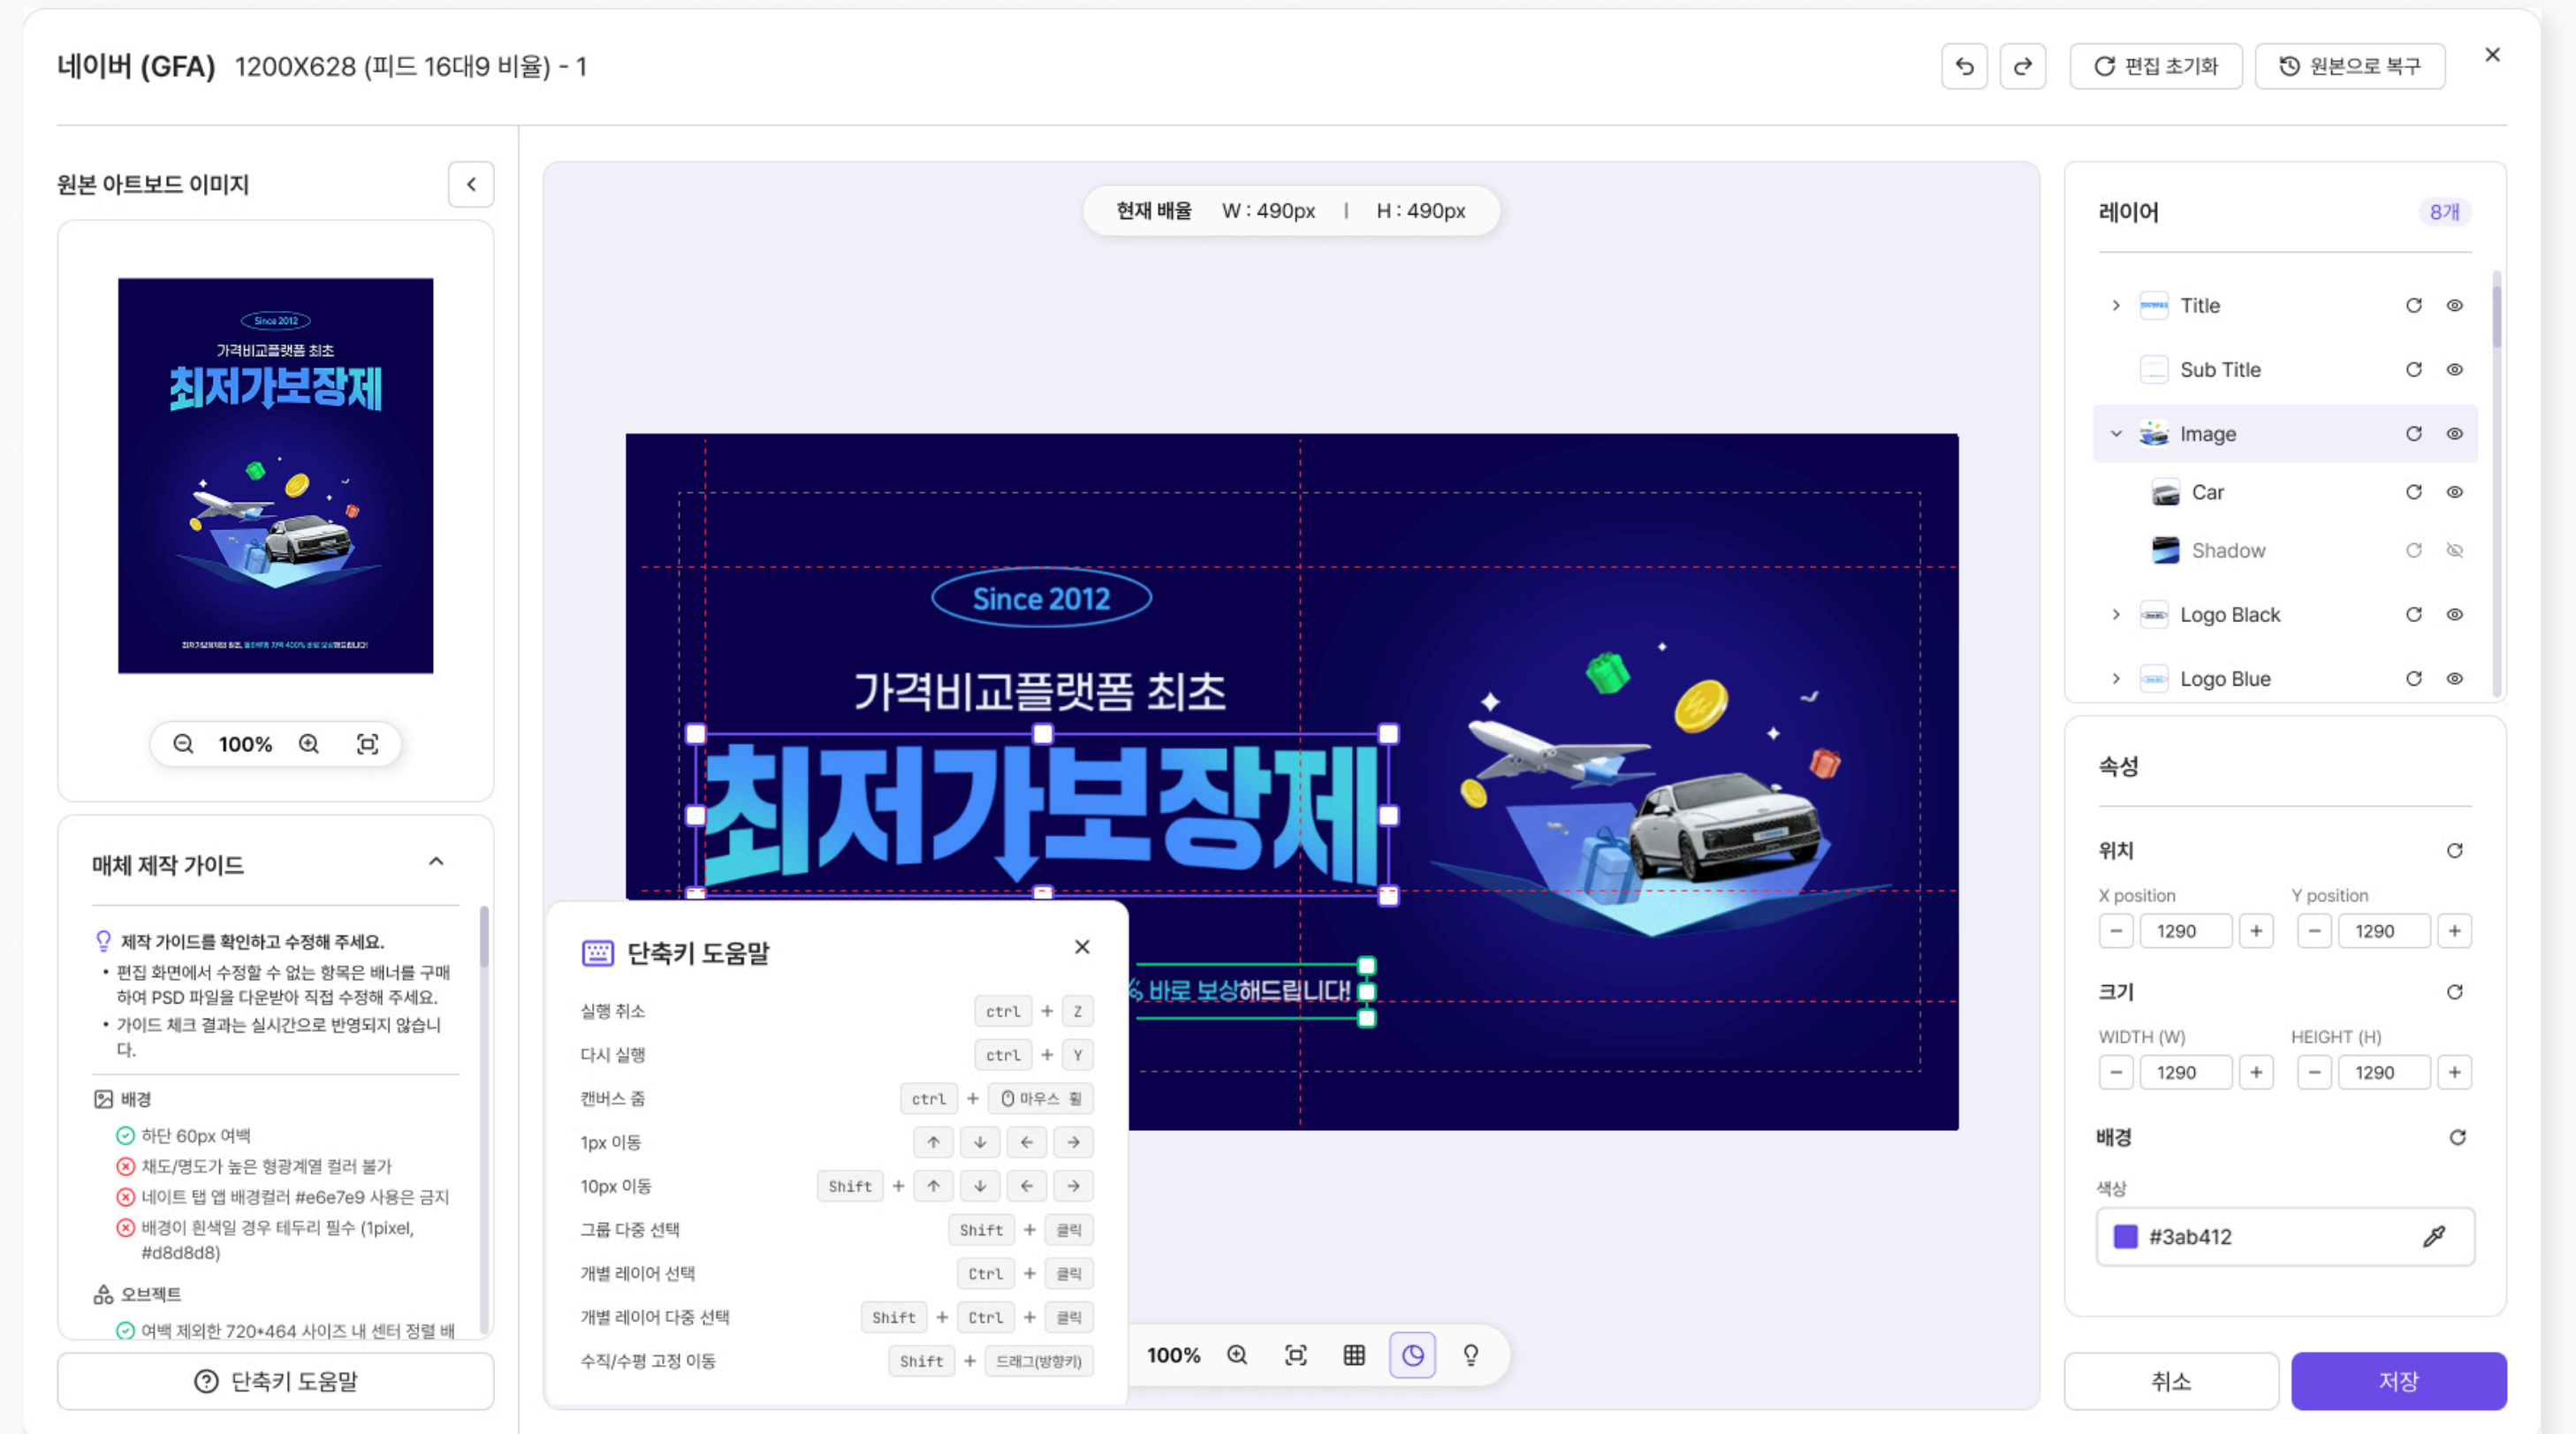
네이버 (GFA) 1200X628 (피드 16대9 비율) - 1

편집 초기화 원본으로 복구

원본 아트보드 이미지

Since 2012
가격비교플랫폼 최초
최저가보장제
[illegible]

100%

매체 제작 가이드

제작 가이드를 확인하고 수정해 주세요.
• 편집 화면에서 수정할 수 없는 항목은 배너를 구매하여 PSD 파일을 다운받아 직접 수정해 주세요.
• 가이드 체크 결과는 실시간으로 반영되지 않습니다.

배경
하단 60px 여백
채도/명도가 높은 형광계열 컬러 불가
네이트 탭 앱 배경컬러 #e6e7e9 사용은 금지
배경이 흰색일 경우 테두리 필수 (1pixel, #d8d8d8)

오브젝트
여백 제외한 720*464 사이즈 내 센터 정렬 배

단축키 도움말

현재 배율 W : 490px | H : 490px

Since 2012
가격비교플랫폼 최초
최저가보장제
% 바로 보상해드립니다!

단축키 도움말
실행 취소 ctrl + Z
다시 실행 ctrl + Y
캔버스 줌 ctrl + 마우스 휠
1px 이동 ↑ ↓ ← →
10px 이동 Shift + ↑ ↓ ← →
그룹 다중 선택 Shift + 클릭
개별 레이어 선택 Ctrl + 클릭
개별 레이어 다중 선택 Shift + Ctrl + 클릭
수직/수평 고정 이동 Shift + 드래그(방향키)

100%

레이어 8개
Title
Sub Title
Image
Car
Shadow
Logo Black
Logo Blue

속성
위치
X position Y position
1290 1290
크기
WIDTH (W) HEIGHT (H)
1290 1290
배경
색상
#3ab412

취소 저장